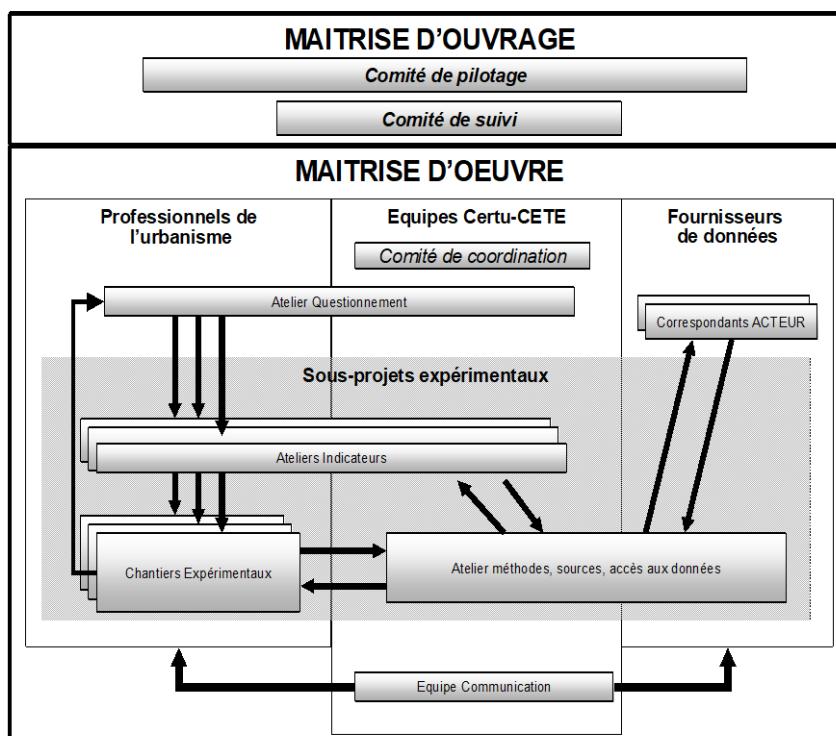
MAITRISE D'OUVRAGE

Comité de pilotage

Comité de suivi

MAITRISE D'OEUVRE

Professionnels de l'urbanisme

Equipes Certu-CETE

Fournisseurs de données

Comité de coordination

Atelier Questionnement

Correspondants ACTEUR

Sous-projets expérimentaux

Ateliers Indicateurs

Chantiers Expérimentaux

Atelier méthodes, sources, accès aux données

Equipe Communication